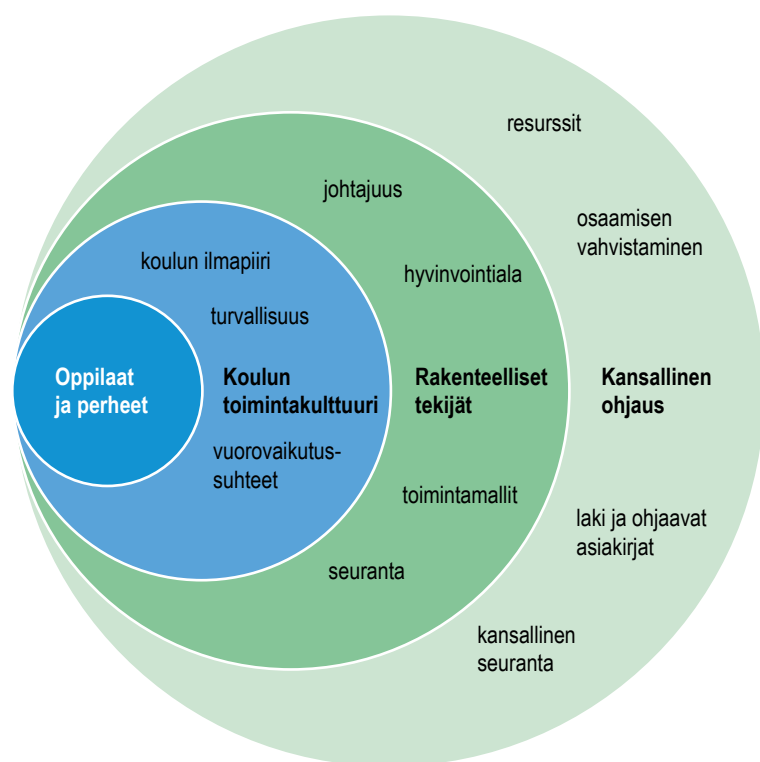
resurssit

johtajuus

osaamisen vahvistaminen

koulun ilmapiiri

hyvinvointiala

turvallisuus

Oppilaat ja perheet

Koulun toimintakulttuuri

Rakenteelliset tekijät

Kansallinen ohjaus

vuorovaikutussuhteet

toimintamallit

laki ja ohjaavat asiakirjat

seuranta

kansallinen seuranta